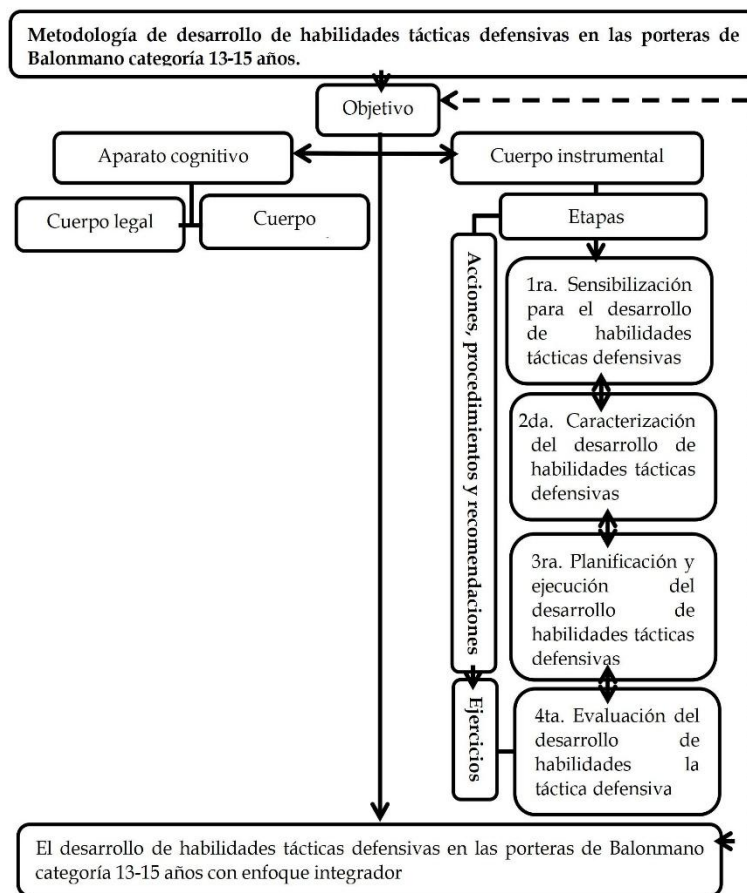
Metodología de desarrollo de habilidades tácticas defensivas en las porteras de Balonmano categoría 13-15 años.

Objetivo

Aparato cognitivo

Cuerpo instrumental

Cuerpo legal

Cuerpo

Etapas

Acciones, procedimientos y recomendaciones

1ra. Sensibilización para el desarrollo de habilidades tácticas defensivas

2da. Caracterización del desarrollo de habilidades tácticas defensivas

3ra. Planificación y ejecución del desarrollo de habilidades tácticas defensivas

Ejercicios

4ta. Evaluación del desarrollo de habilidades la táctica defensiva

El desarrollo de habilidades tácticas defensivas en las porteras de Balonmano categoría 13-15 años con enfoque integrador